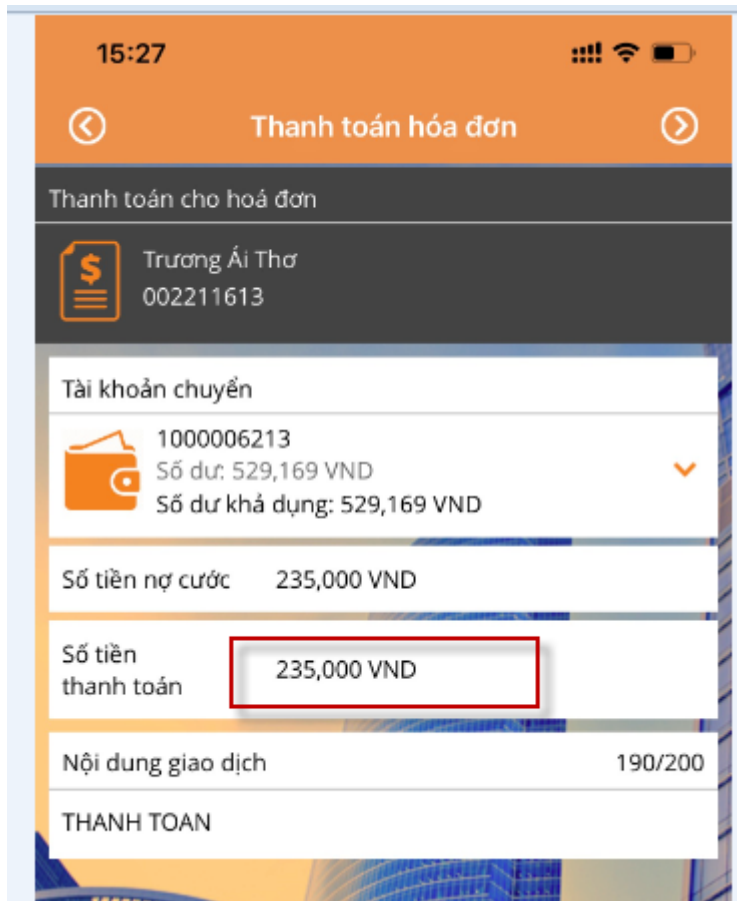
15:27

Thanh toán hóa đơn

Thanh toán cho hoá đơn

Trương Ái Thơ
002211613

Tài khoản chuyển

1000006213
Số dư: 529,169 VND
Số dư khả dụng: 529,169 VND

Số tiền nợ cước 235,000 VND

Số tiền thanh toán 235,000 VND

Nội dung giao dịch 190/200

THANH TOAN